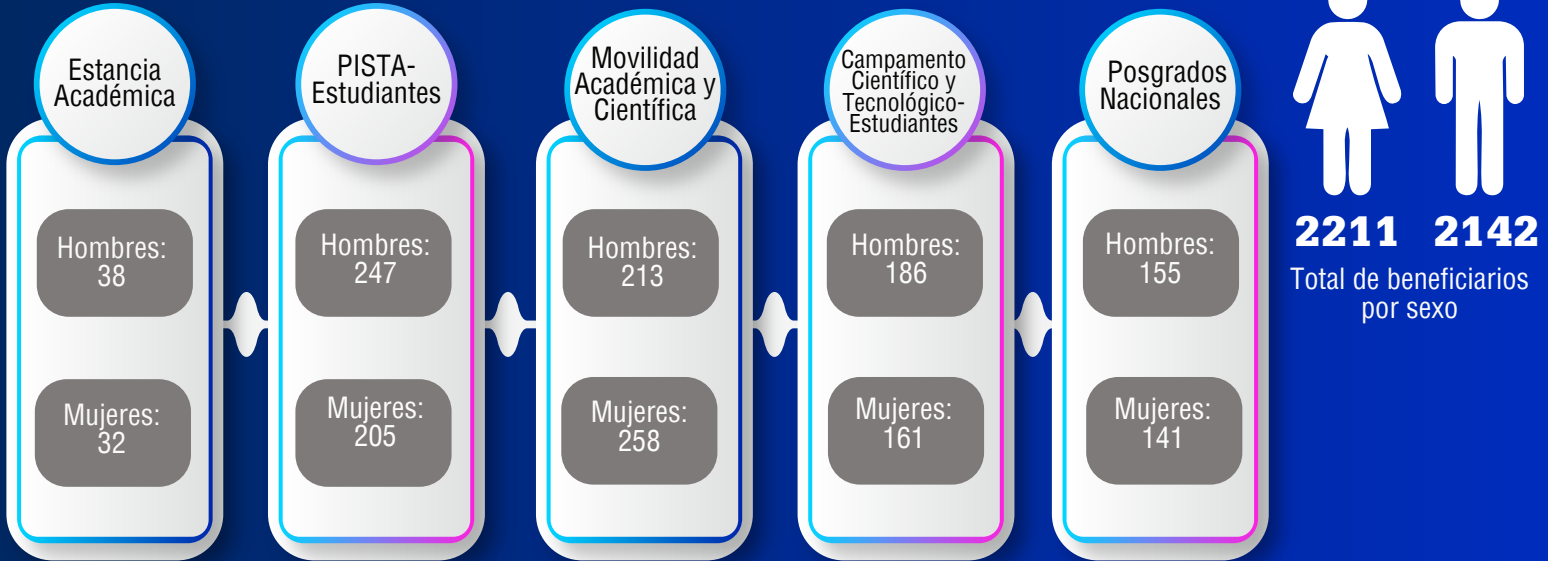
Estancia Académica

Hombres: 38

Mujeres: 32

PISTA-Estudiantes

Hombres: 247

Mujeres: 205

Movilidad Académica y Científica

Hombres: 213

Mujeres: 258

Campamento Científico y Tecnológico-Estudiantes

Hombres: 186

Mujeres: 161

Posgrados Nacionales

Hombres: 155

Mujeres: 141

2211 2142

Total de beneficiarios por sexo